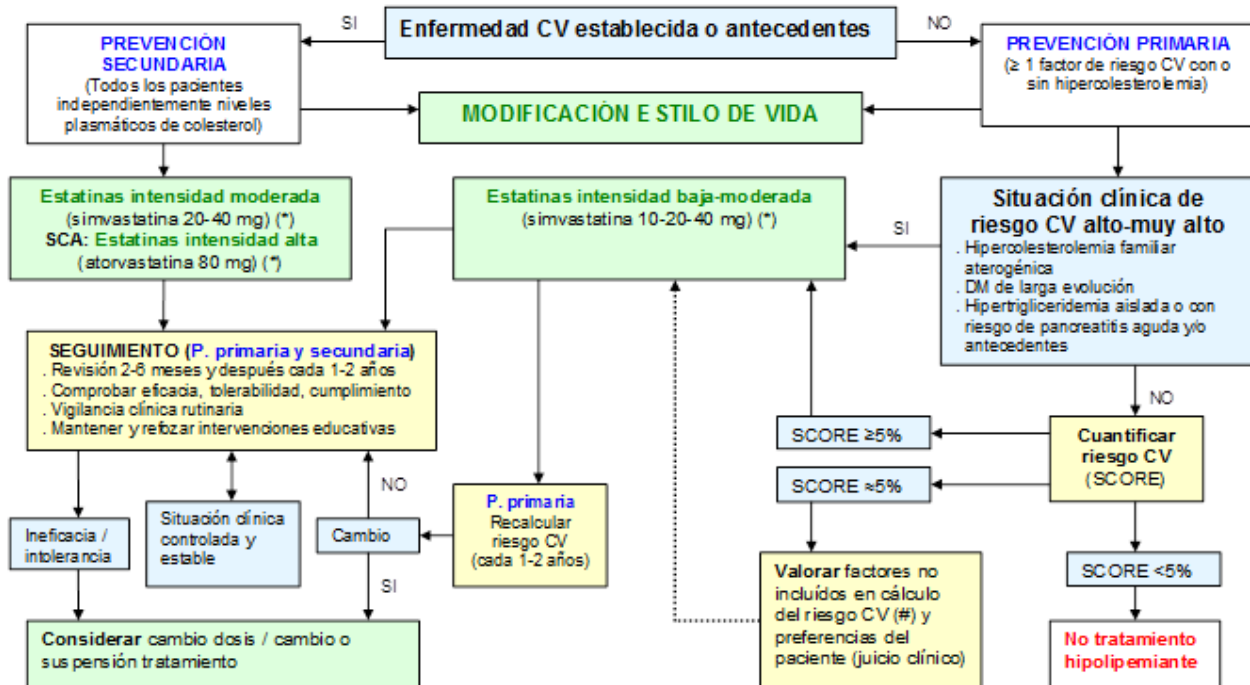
Enfermedad CV establecida o antecedentes

SI

NO

PREVENCIÓN SECUNDARIA
(Todos los pacientes independientemente niveles plasmáticos de colesterol)

MODIFICACIÓN ESTILO DE VIDA

PREVENCIÓN PRIMARIA
(≥ 1 factor de riesgo CV con o sin hipercolesterolemia)

Estatinas intensidad moderada
(simvastatina 20-40 mg) (*)
SCA: Estatinas intensidad alta
(atorvastatina 80 mg) (*)

Estatinas intensidad baja-moderada
(simvastatina 10-20-40 mg) (*)

SI

Situación clínica de riesgo CV alto-muy alto
. Hipercolesterolemia familiar aterogénica
. DM de larga evolución
. Hipertrigliceridemia aislada o con riesgo de pancreatitis aguda y/o antecedentes

NO

SEGUIMIENTO (P. primaria y secundaria)
. Revisión 2-6 meses y después cada 1-2 años
. Comprobar eficacia, tolerabilidad, cumplimiento
. Vigilancia clínica rutinaria
. Mantener y refozar intervenciones educativas

SCORE ≥5%

Cuantificar riesgo CV
(SCORE)

SCORE ≈5%

NO

Ineficacia / intolerancia

Situación clínica controlada y estable

Cambio

SI

P. primaria
Recalcular riesgo CV
(cada 1-2 años)

Valorar factores no incluidos en cálculo del riesgo CV (#) y preferencias del paciente (juicio clínico)

SCORE <5%

Considerar cambio dosis / cambio o suspensión tratamiento

No tratamiento hipolipemiante